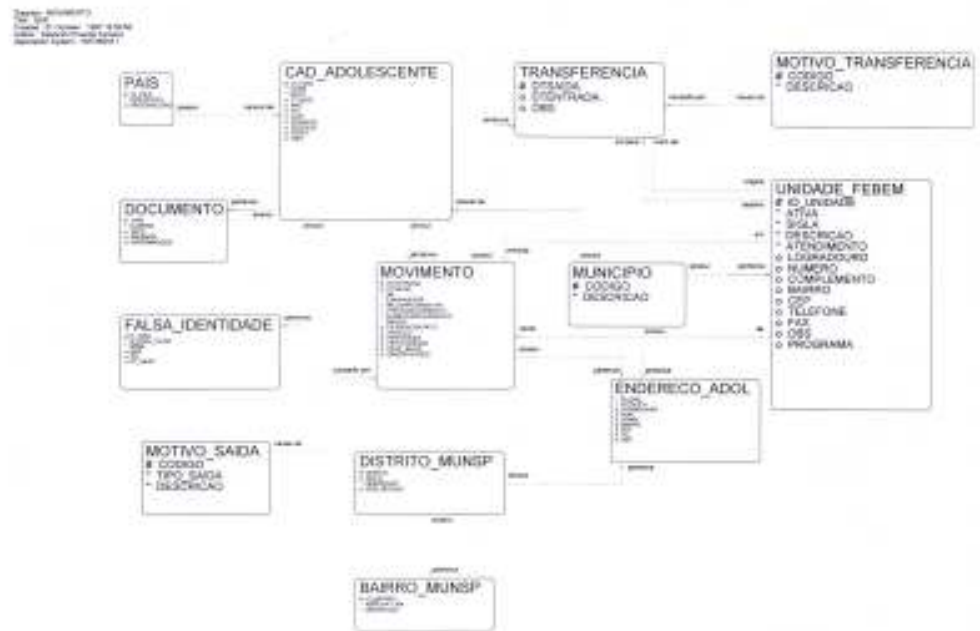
PAIS

CAD_ADOLESCENTE

TRANSFERENCIA
# DTSAIDA
o DTENTRADA
o OBS

MOTIVO_TRANSFERENCIA
# CODIGO
* DESCRICAO

DOCUMENTO

UNIDADE_FEBEM
# ID_UNIDADE
* ATIVA
* SIGLA
* DESCRICAO
* ATENDIMENTO
o LOGRADOURO
o NUMERO
o COMPLEMENTO
o BAIRRO
o CEP
o TELEFONE
o FAX
o OBS
o PROGRAMA

MOVIMENTO

MUNICIPIO
# CODIGO
* DESCRICAO

FALSA_IDENTIDADE

ENDERECO_ADOL

MOTIVO_SAIDA
# CODIGO
* TIPO_SAIDA
* DESCRICAO

DISTRITO_MUNSP

BAIRRO_MUNSP